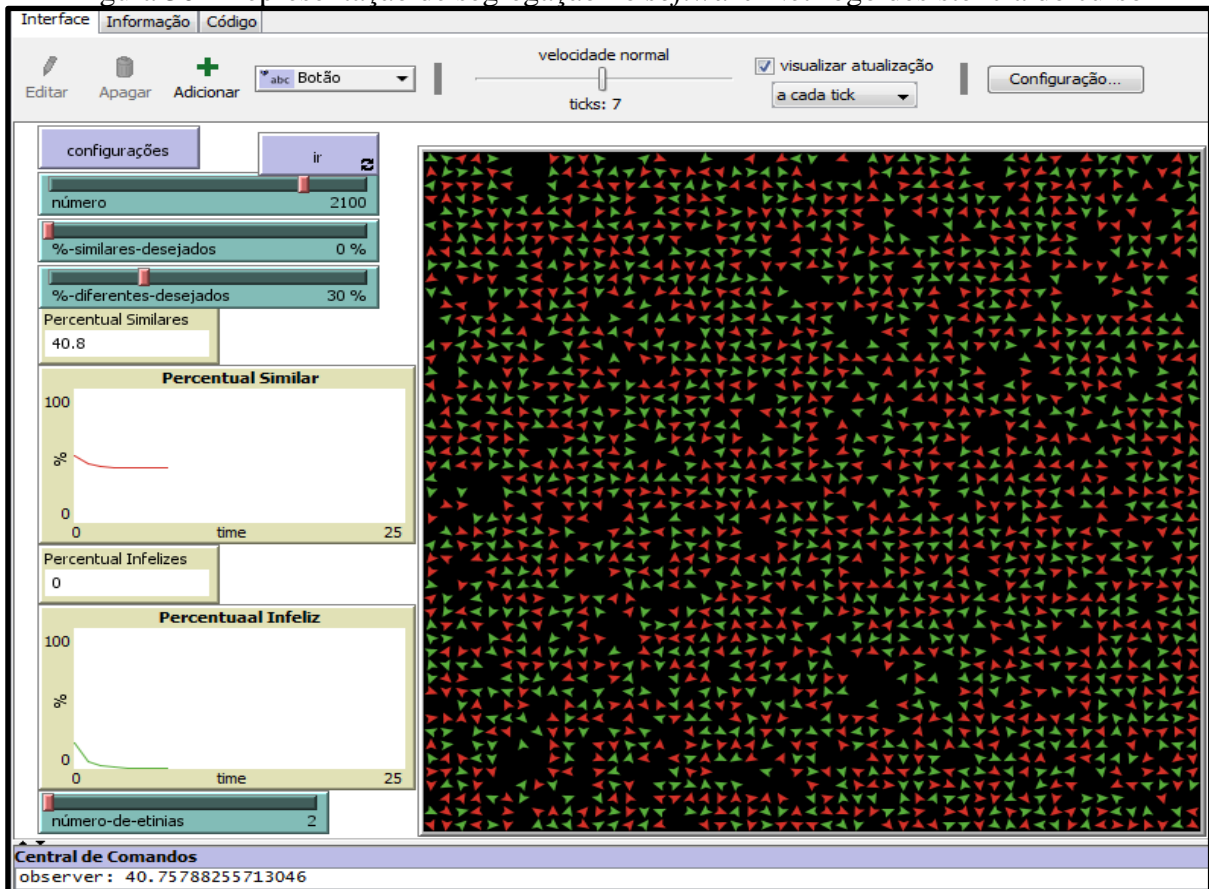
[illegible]

Interface | Informação | Código

Editar Apagar Adicionar Botão

velocidade normal

ticks: 7

visualizar atualização

a cada tick

Configuração...

configurações

ir

número 2100

%-similares-desejados 0 %

%-diferentes-desejados 30 %

Percentual Similares

40.8

Percentual Similar

100

%

0

0 time 25

Percentual Infelizes

0

Percentuaal Infeliz

100

%

0

0 time 25

número-de-etinias 2

Central de Comandos

observer: 40.75788255713046